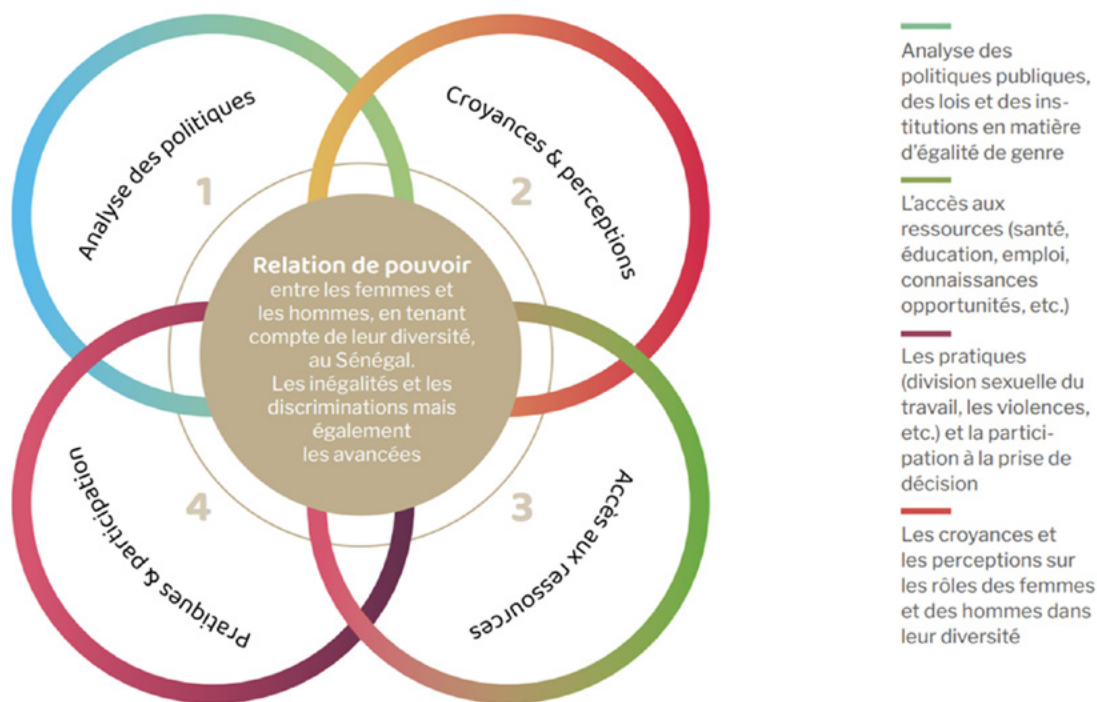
Analyse des politiques

1

Croyances & perceptions

2

Relation de pouvoir entre les femmes et les hommes, en tenant compte de leur diversité, au Sénégal. Les inégalités et les discriminations mais également les avancées

Pratiques & participation

4

Accès aux ressources

3

Analyse des politiques publiques, des lois et des institutions en matière d'égalité de genre

L'accès aux ressources (santé, éducation, emploi, connaissances opportunités, etc.)

Les pratiques (division sexuelle du travail, les violences, etc.) et la participation à la prise de décision

Les croyances et les perceptions sur les rôles des femmes et des hommes dans leur diversité